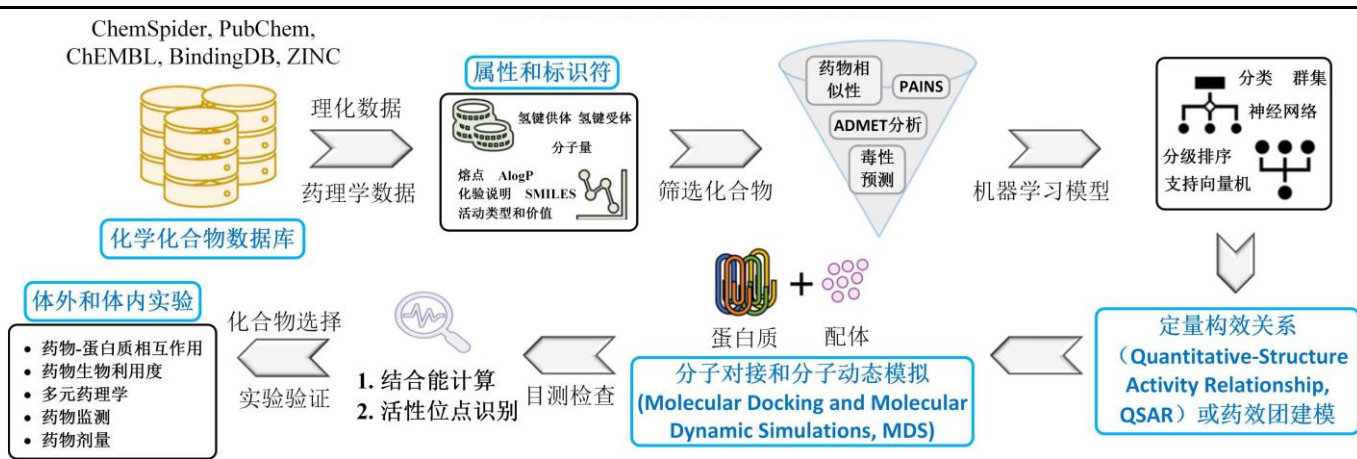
ChemSpider, PubChem, ChEMBL, BindingDB, ZINC

理化数据

药理学数据

化学化合物数据库

属性和标识符

氢键供体 氢键受体

分子量

熔点 AlogP

化验说明 SMILES

活动类型和价值

筛选化合物

药物相似性

PAINS

ADMET分析

毒性预测

机器学习模型

分类 群集

神经网络

分级排序

支持向量机

定量构效关系（Quantitative-Structure Activity Relationship, QSAR）或药效团建模

蛋白质 + 配体

分子对接和分子动态模拟 (Molecular Docking and Molecular Dynamic Simulations, MDS)

目测检查

1. 结合能计算

2. 活性位点识别

化合物选择

实验验证

体外和体内实验

• 药物-蛋白质相互作用

• 药物生物利用度

• 多元药理学

• 药物监测

• 药物剂量